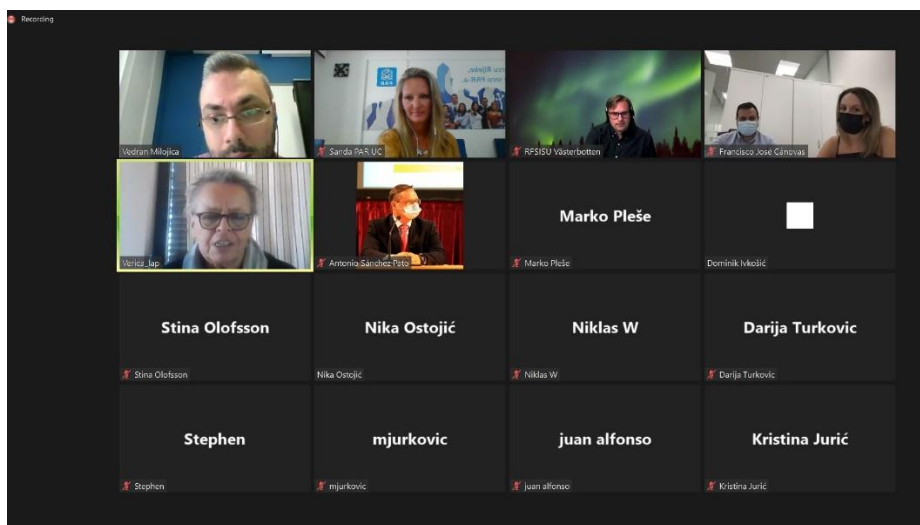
Recording

Vedran Milojica

Sanda PAR UC

RFSISU Västerbotten

Francisco José Cánovas

Verica_lap

Antonio Sánchez Pato

Marko Pleše

Marko Pleše

Dominik Ivkošić

Stina Olofsson

Stina Olofsson

Nika Ostojić

Nika Ostojić

Niklas W

Niklas W

Darija Turkovic

Darija Turkovic

Stephen

Stephen

mjurkovic

mjurkovic

juan alfonso

juan alfonso

Kristina Jurić

Kristina Jurić